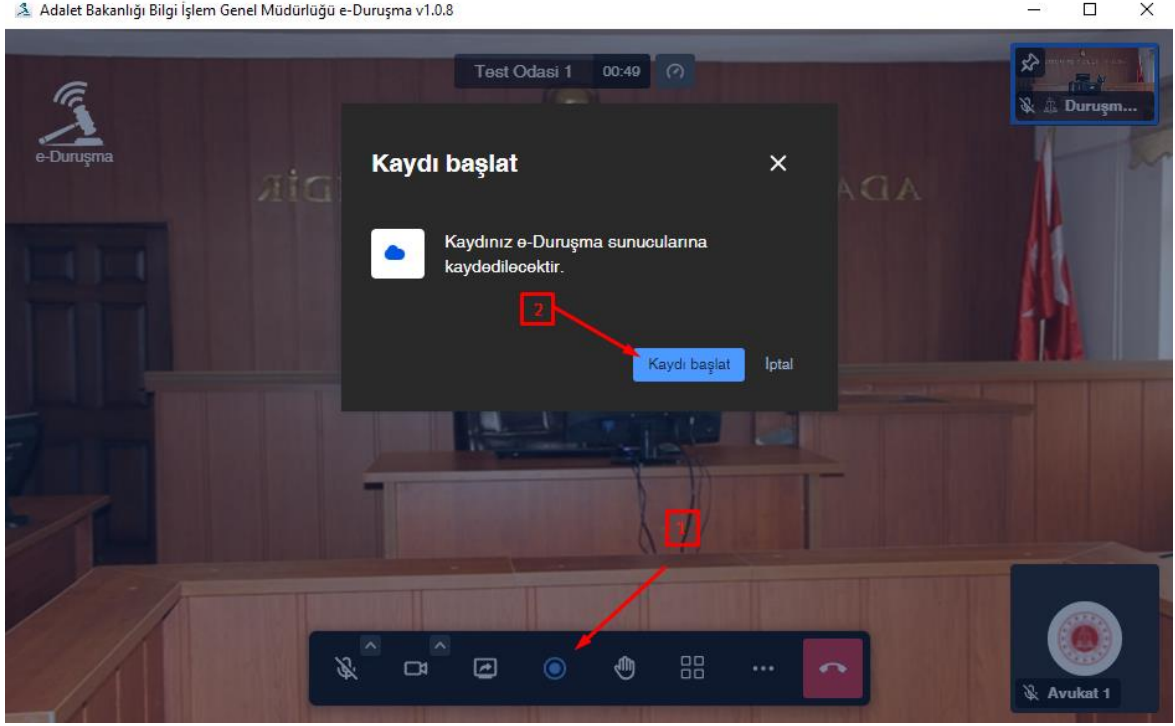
Adalet Bakanlığı Bilgi İşlem Genel Müdürlüğü e-Duruşma v1.0.8

Test Odasi 1 00:49

e-Duruşma

Duruşm...

RİG DİR ADA

Kaydı başlat

Kaydınız e-Duruşma sunucularına kaydedilecektir.

2

Kaydı başlat İptal

1

Avukat 1